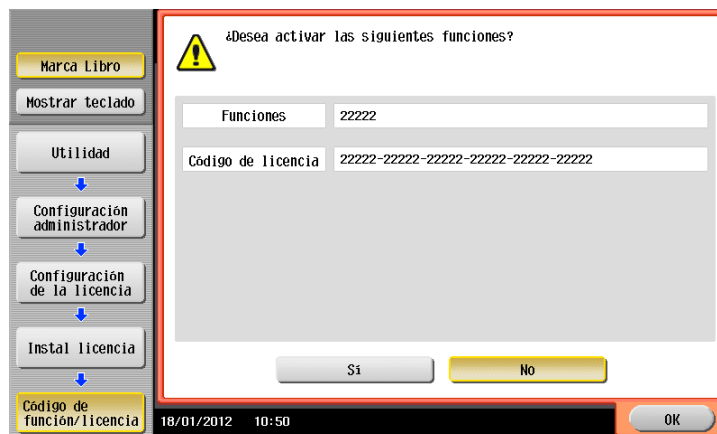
Marca Libro

Mostrar teclado

Utilidad

Configuración administrador

Configuración de la licencia

Instal licencia

Código de función/licencia

¿Desea activar las siguientes funciones?

| Funciones | 22222 |
|---|---|
| Código de licencia | 22222-22222-22222-22222-22222-22222 |

Sí

No

18/01/2012 10:50

OK